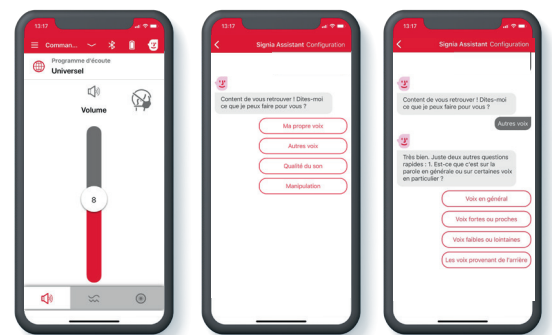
13:17

Comman...

Programme d'écoute
Universel

Volume

8

13:17

Signia Assistant Configuration

Content de vous retrouver ! Dites-moi ce que je peux faire pour vous ?

Ma propre voix

Autres voix

Qualité du son

Manipulation

13:17

Signia Assistant Configuration

Content de vous retrouver ! Dites-moi ce que je peux faire pour vous ?

Autres voix

Très bien. Juste deux autres questions rapides : 1. Est-ce que c'est sur la parole en générale ou sur certaines voix en particulier ?

Voix en général

Voix fortes ou proches

Voix faibles ou lointaines

Les voix provenant de l'arrière